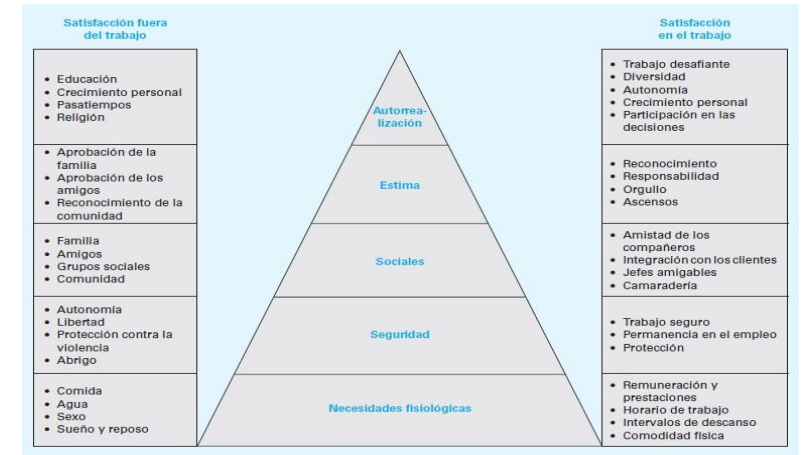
Satisfacción fuera del trabajo

• Educación
• Crecimiento personal
• Pasatiempos
• Religión

• Aprobación de la familia
• Aprobación de los amigos
• Reconocimiento de la comunidad

• Familia
• Amigos
• Grupos sociales
• Comunidad

• Autonomía
• Libertad
• Protección contra la violencia
• Abrigo

• Comida
• Agua
• Sexo
• Sueño y reposo

Autorrealización

Estima

Sociales

Seguridad

Necesidades fisiológicas

Satisfacción en el trabajo

• Trabajo desafiante
• Diversidad
• Autonomía
• Crecimiento personal
• Participación en las decisiones

• Reconocimiento
• Responsabilidad
• Orgullo
• Ascensos

• Amistad de los compañeros
• Integración con los clientes
• Jefes amigables
• Camaradería

• Trabajo seguro
• Permanencia en el empleo
• Protección

• Remuneración y prestaciones
• Horario de trabajo
• Intervalos de descanso
• Comodidad física